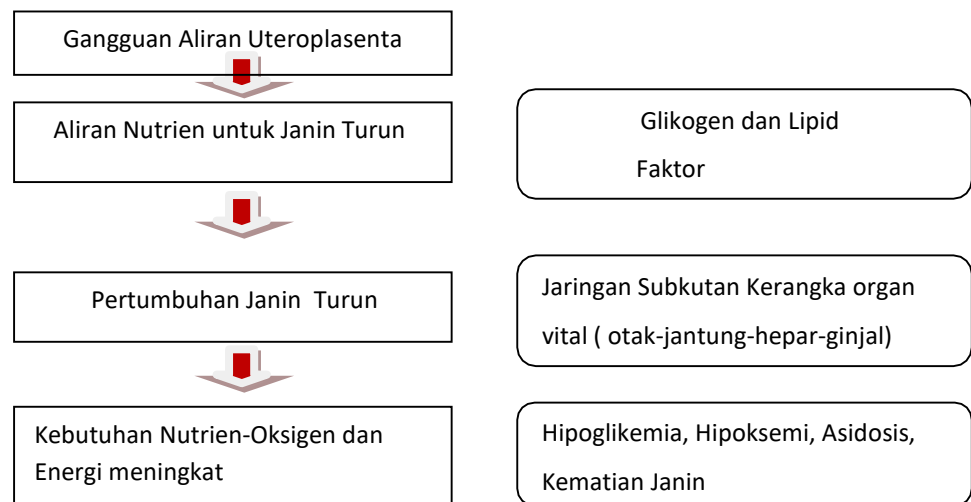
Gangguan Aliran Uteroplasenta

Aliran Nutrien untuk Janin Turun

Glikogen dan Lipid

Faktor

Pertumbuhan Janin Turun

Jaringan Subkutan Kerangka organ vital ( otak-jantung-hepar-ginjal)

Kebutuhan Nutrien-Oksigen dan Energi meningkat

Hipoglikemia, Hipoksemi, Asidosis, Kematian Janin